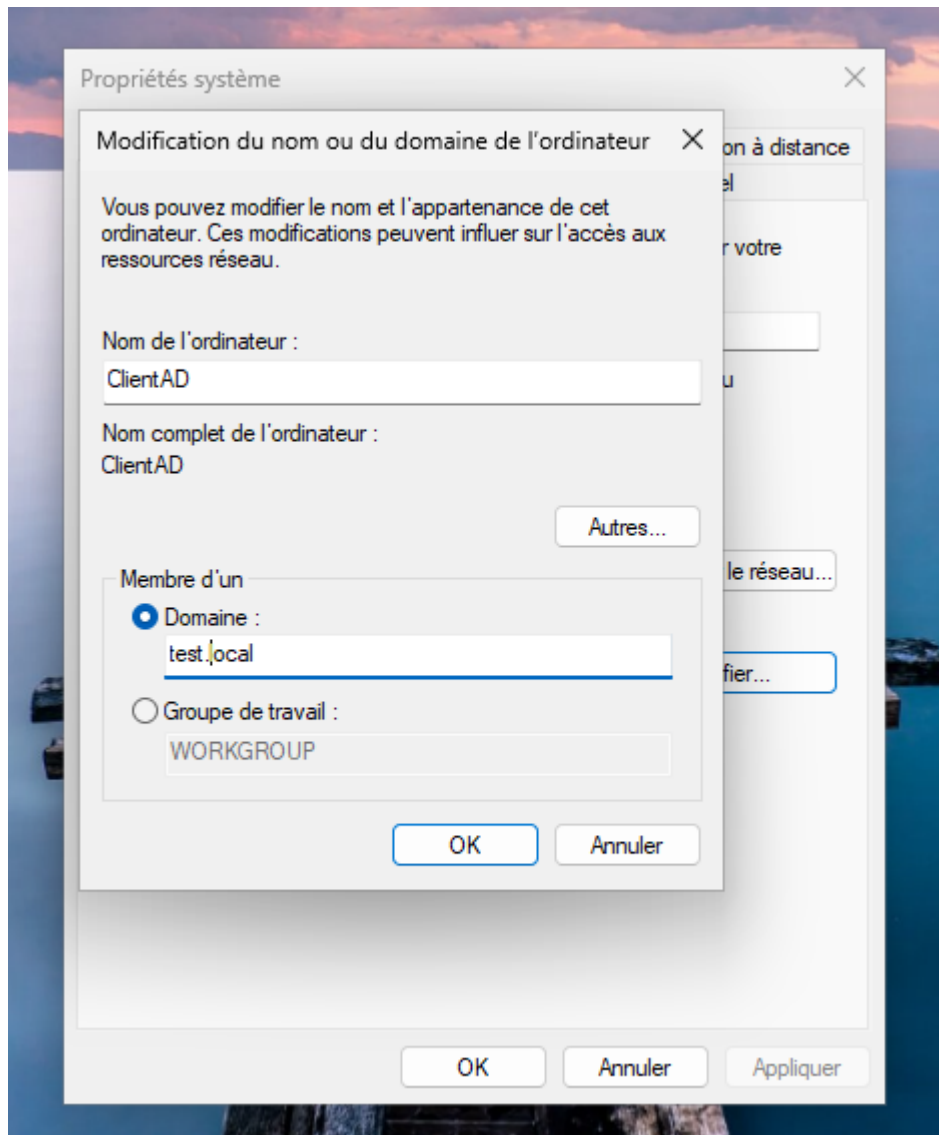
Propriétés système

Modification du nom ou du domaine de l'ordinateur

on à distance
el

Vous pouvez modifier le nom et l'appartenance de cet ordinateur. Ces modifications peuvent influer sur l'accès aux ressources réseau.

r votre

Nom de l'ordinateur :
ClientAD

u

Nom complet de l'ordinateur :
ClientAD

Autres...

Membre d'un
Domaine :
test.local

le réseau...

fier...

Groupe de travail :
WORKGROUP

OK
Annuler

OK
Annuler
Appliquer